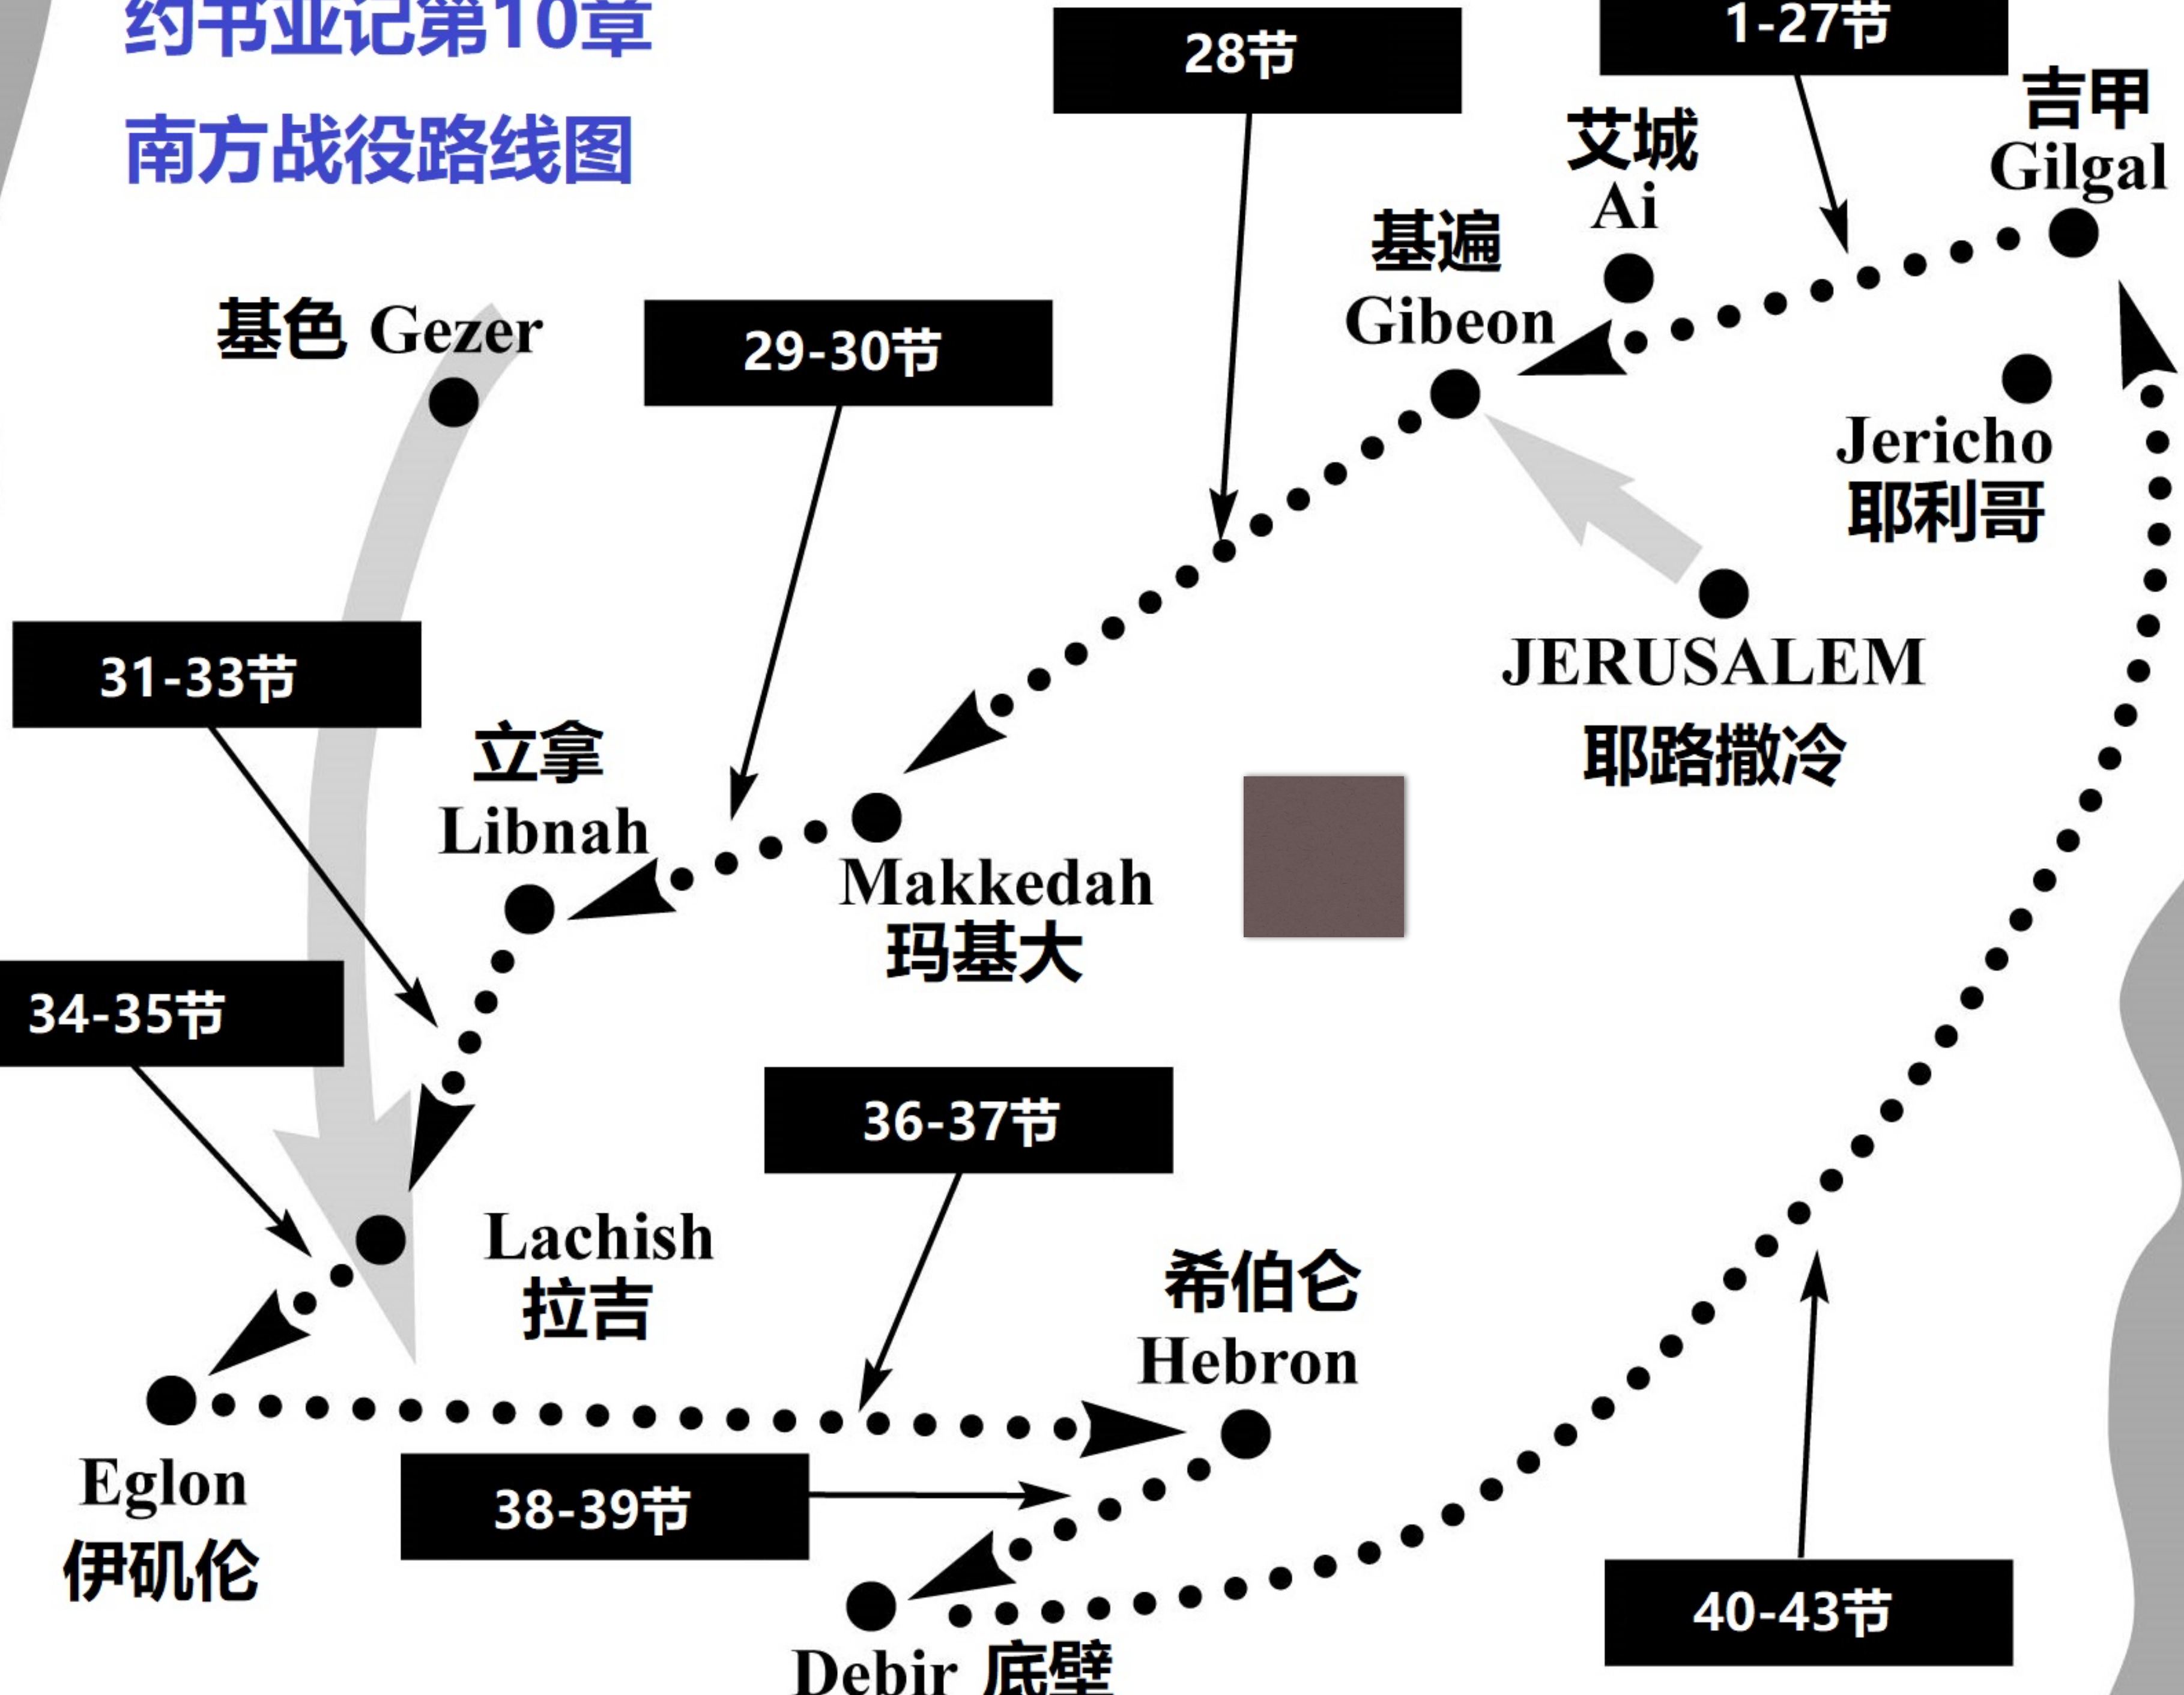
约书亚记第10章
南方战役路线图

28节

1-27节

吉甲 Gilgal

艾城 Ai

基遍 Gibeon

基色 Gezer

29-30节

Jericho 耶利哥

JERUSALEM 耶路撒冷

31-33节

立拿 Libnah

Makkedah 玛基大

34-35节

36-37节

Lachish 拉吉

希伯仑 Hebron

Eglon 伊矶伦

38-39节

40-43节

Debir 底璧